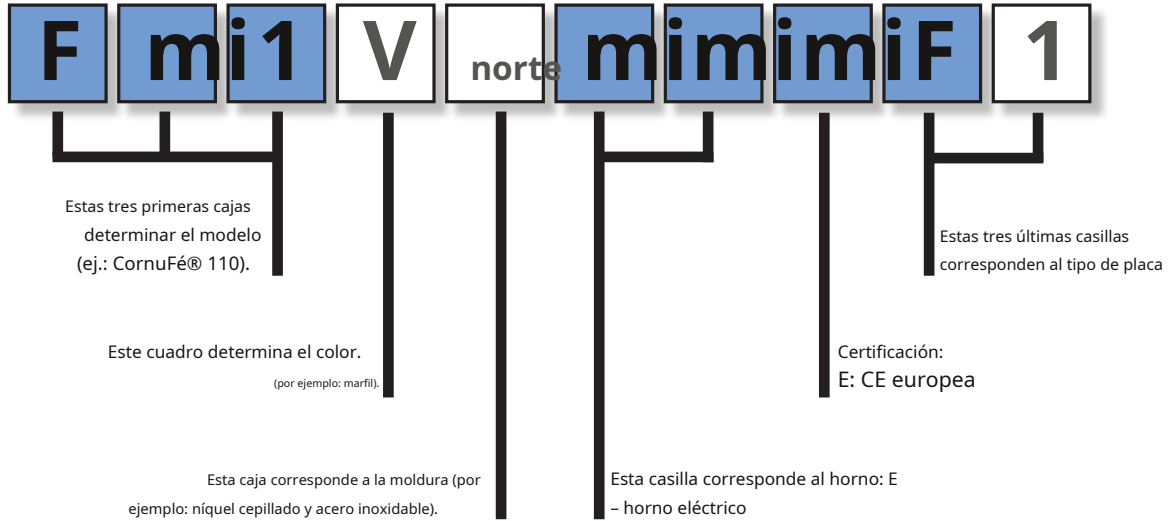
F mi1 V norte mimimimiF 1

Estas tres primeras cajas determinar el modelo (ej.: CornuFé® 110).

Estas tres últimas casillas corresponden al tipo de placa

Este cuadro determina el color.

(por ejemplo: marfil).

Certificación:

E: CE europea

Esta caja corresponde a la moldura (por ejemplo: níquel cepillado y acero inoxidable).

Esta casilla corresponde al horno: E – horno eléctrico